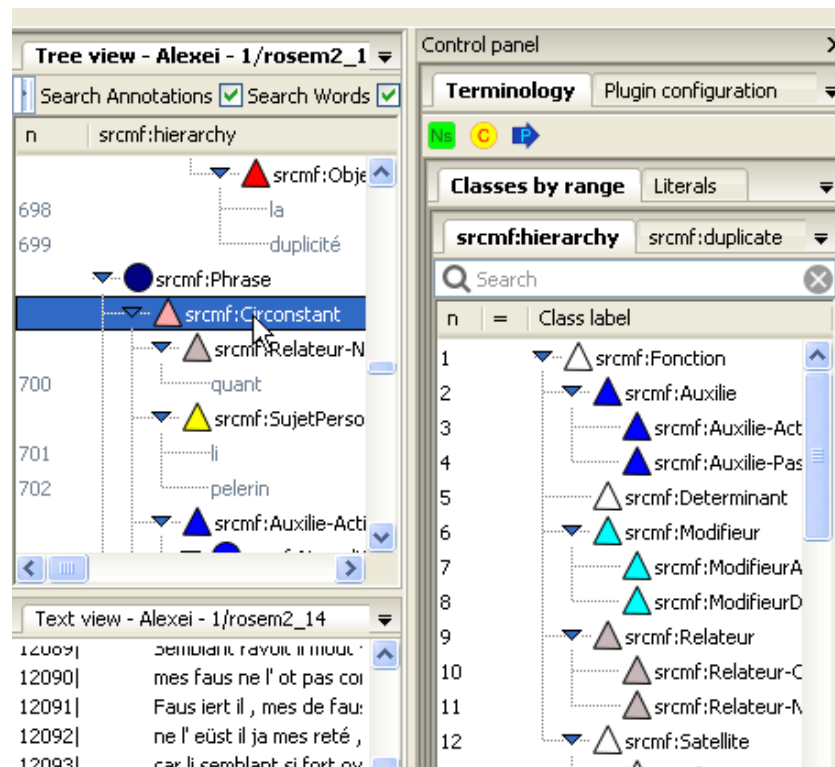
Tree view - Alexei - 1/rosem2_1

Search Annotations Search Words

| n | srcmf:hierarchy |
|---|---|
| | srcmf:Obje |
| 698 | la |
| 699 | duplicité |
| | srcmf:Phrase |
| | srcmf:Circonstant |
| | srcmf:Relateur-N |
| 700 | quant |
| | srcmf:SujetPerso |
| 701 | li |
| 702 | pelerin |
| | srcmf:Auxilie-Acti |

Text view - Alexei - 1/rosem2_14

12089| Semblant r'avoit il mout
12090| mes faus ne l' ot pas coi
12091| Faus iert il , mes de fau
12092| ne l' eüst il ja mes reté ,
12093| car li semblant si fort ov

Control panel

Terminology Plugin configuration

Ns C P

Classes by range Literals

srcmf:hierarchy srcmf:duplicate

Search

| n | = | Class label |
|---|---|---|
| 1 | | srcmf:Fonction |
| 2 | | srcmf:Auxilie |
| 3 | | srcmf:Auxilie-Act |
| 4 | | srcmf:Auxilie-Pas |
| 5 | | srcmf:Determinant |
| 6 | | srcmf:Modifieur |
| 7 | | srcmf:ModifieurA |
| 8 | | srcmf:ModifieurD |
| 9 | | srcmf:Relateur |
| 10 | | srcmf:Relateur-C |
| 11 | | srcmf:Relateur-N |
| 12 | | srcmf:Satellite |